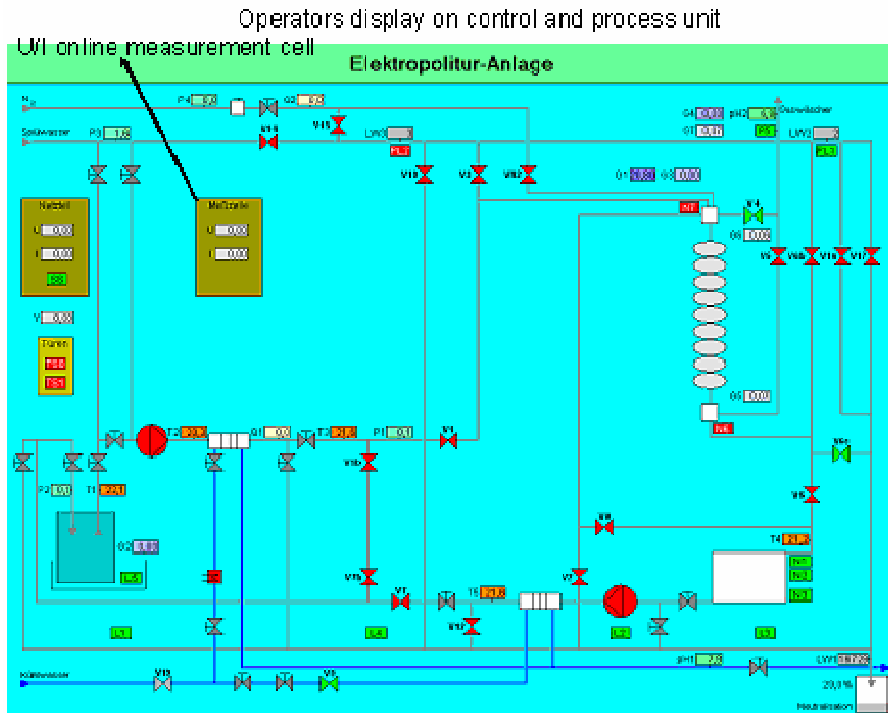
Operators display on control and process unit

U/I online measurement cell

Elektropolitur-Anlage

$N_2$

P4

Q2

Spülwasser

P3

V15

LW3

V10

V2

V12

Q4

pH2

Q1

Q1

Q3

Netzteil

U

I

Meßzelle

U

I

V

Türen

V4

Q5

V5

V11

V17

Q6

V6

V14

V8

T2

Q1

T3

P1

V1

P2

T1

Q2

V13

V7

T5

V12

V3

T4

pH1

LW1

V19

V9

20,1 %

Neutralisation